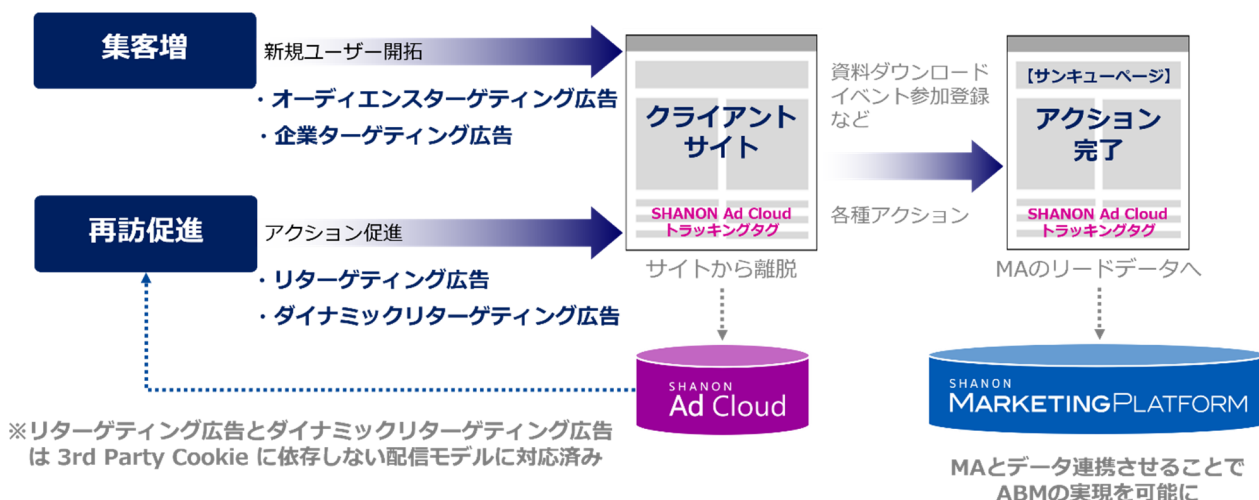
集客増

新規ユーザー開拓

・オーディエンスターゲティング広告
・企業ターゲティング広告

再訪促進

アクション促進

・リターゲティング広告
・ダイナミックリターゲティング広告

クライアントサイト

SHANON Ad Cloud
トラッキングタグ

サイトから離脱

資料ダウンロード
イベント参加登録
など

各種アクション

【サンキューページ】

アクション完了

SHANON Ad Cloud
トラッキングタグ

MAのリードデータへ

SHANON
Ad Cloud

SHANON
MARKETINGPLATFORM

※リターゲティング広告とダイナミックリターゲティング広告は 3rd Party Cookie に依存しない配信モデルに対応済み

MAとデータ連携させることで
ABMの実現を可能に